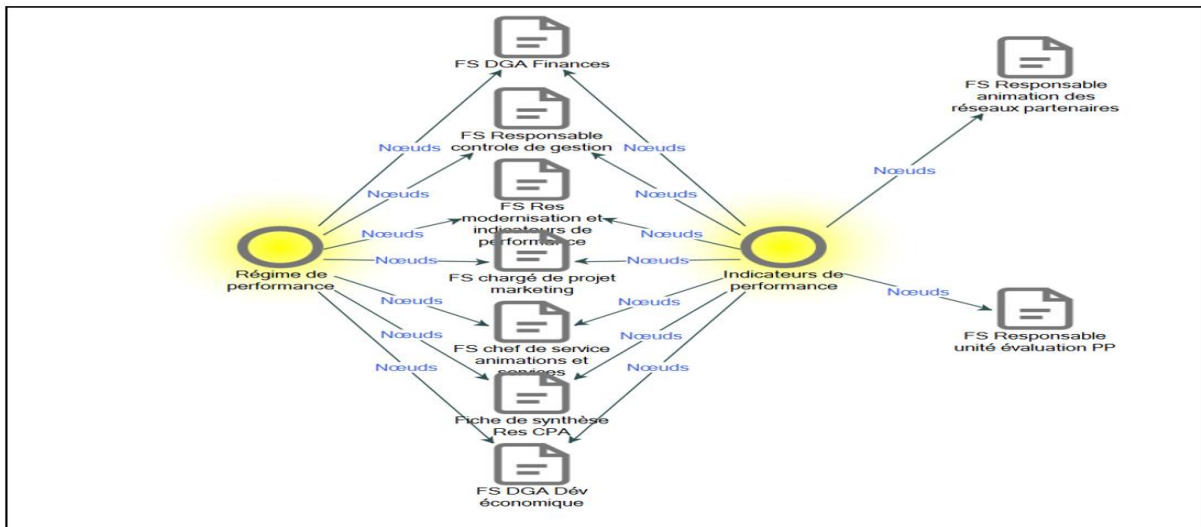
FS DGA Finances

FS Responsable animation des réseaux partenaires

FS Responsable controle de gestion

FS Res modernisation et indicateurs de performance

FS chargé de projet marketing

Régime de performance

Indicateurs de performance

FS chef de service animations et services

FS Responsable unité évaluation PP

Fiche de synthèse Res CPA

FS DGA Dév économique

Nœuds
Nœuds
Nœuds
Nœuds
Nœuds
Nœuds
Nœuds
Nœuds
Nœuds
Nœuds
Nœuds
Nœuds
Nœuds
Nœuds
Nœuds
Nœuds